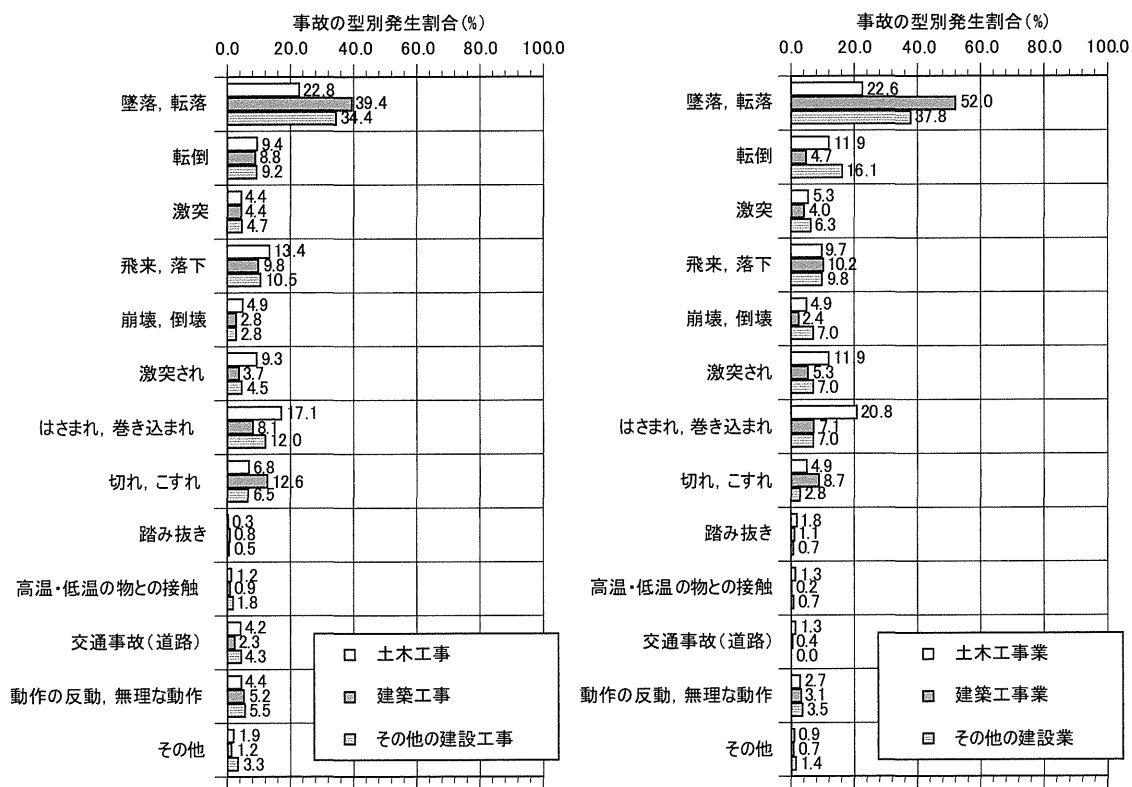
事故の型別発生割合(%)

0.0 20.0 40.0 60.0 80.0 100.0

墜落, 転落 22.8 39.4 34.4
転倒 9.4 8.8 9.2
激突 4.4 4.4 4.7
飛来, 落下 13.4 9.8 10.5
崩壊, 倒壊 4.9 2.8 2.8
激突され 9.3 3.7 4.5
はさまれ, 巻き込まれ 17.1 8.1 12.0
切れ, こすれ 6.8 12.6 6.5
踏み抜き 0.3 0.8 0.5
高温・低温の物との接触 1.2 0.9 1.8
交通事故(道路) 4.2 2.3 4.3
動作の反動, 無理な動作 4.4 5.2 5.5
その他 1.9 1.2 3.3

□ 土木工事
■ 建築工事
▤ その他の建設工事

事故の型別発生割合(%)

0.0 20.0 40.0 60.0 80.0 100.0

墜落, 転落 22.6 52.0 37.8
転倒 11.9 4.7 16.1
激突 5.3 4.0 6.3
飛来, 落下 9.7 10.2 9.8
崩壊, 倒壊 4.9 2.4 7.0
激突され 11.9 5.3 7.0
はさまれ, 巻き込まれ 20.8 7.1 7.0
切れ, こすれ 4.9 8.7 2.8
踏み抜き 1.8 1.1 0.7
高温・低温の物との接触 1.3 0.2 0.7
交通事故(道路) 1.3 0.4 0.0
動作の反動, 無理な動作 2.7 3.1 3.5
その他 0.9 0.7 1.4

□ 土木工事業
■ 建築工事業
▤ その他の建設業